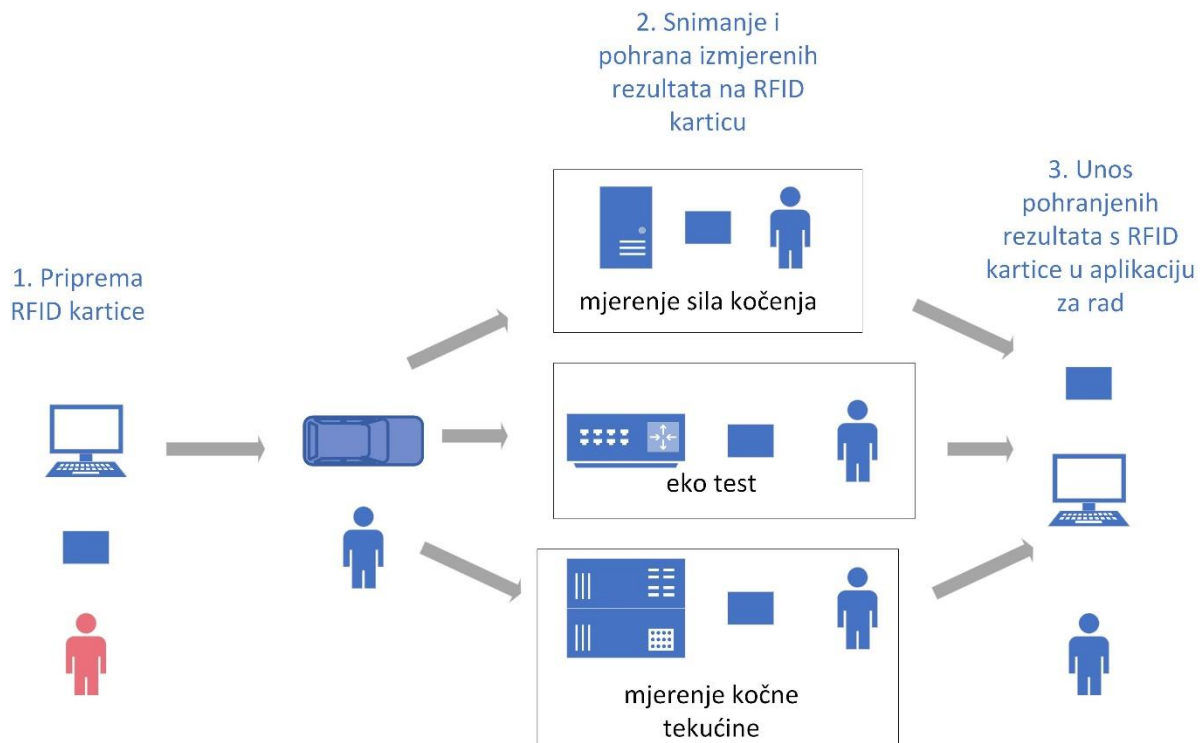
2. Snimanje i pohrana izmjerenih rezultata na RFID karticu

3. Unos pohranjenih rezultata s RFID kartice u aplikaciju za rad

1. Priprema RFID kartice

mjerenje sila kočenja

eko test

mjerenje kočne tekućine